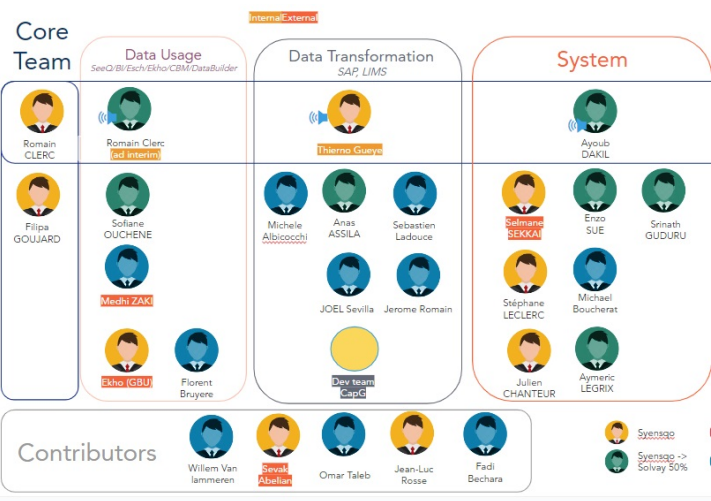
Internal External

Core Team

Romain CLERC

Filipa GOUJARD

Data Usage
SeeQ/BI/Esch/Ekho/CBM/DataBuilder

Romain Clerc (ad interim)

Sofiane OUCHENE

Medhi ZAKI

Ekho (GBU)

Florent Bruyere

Data Transformation
SAP, LIMS

Thierno Gueye

Michele Albicocchi

Anas ASSILA

Sebastien Ladouce

JOEL Sevilla

Jerome Romain

Dev team CapG

System

Ayoub DAKIL

Selmane SEKKAI

Enzo SUE

Srinath GUDURU

Stéphane LECLERC

Michael Boucherat

Julien CHANTEUR

Aymeric LEGRIX

Contributors

Willem Van lammeren

Sevak Abelian

Omar Taleb

Jean-Luc Rosse

Fadi Bechara

Syensqo

Syensqo -> Solvay 50%